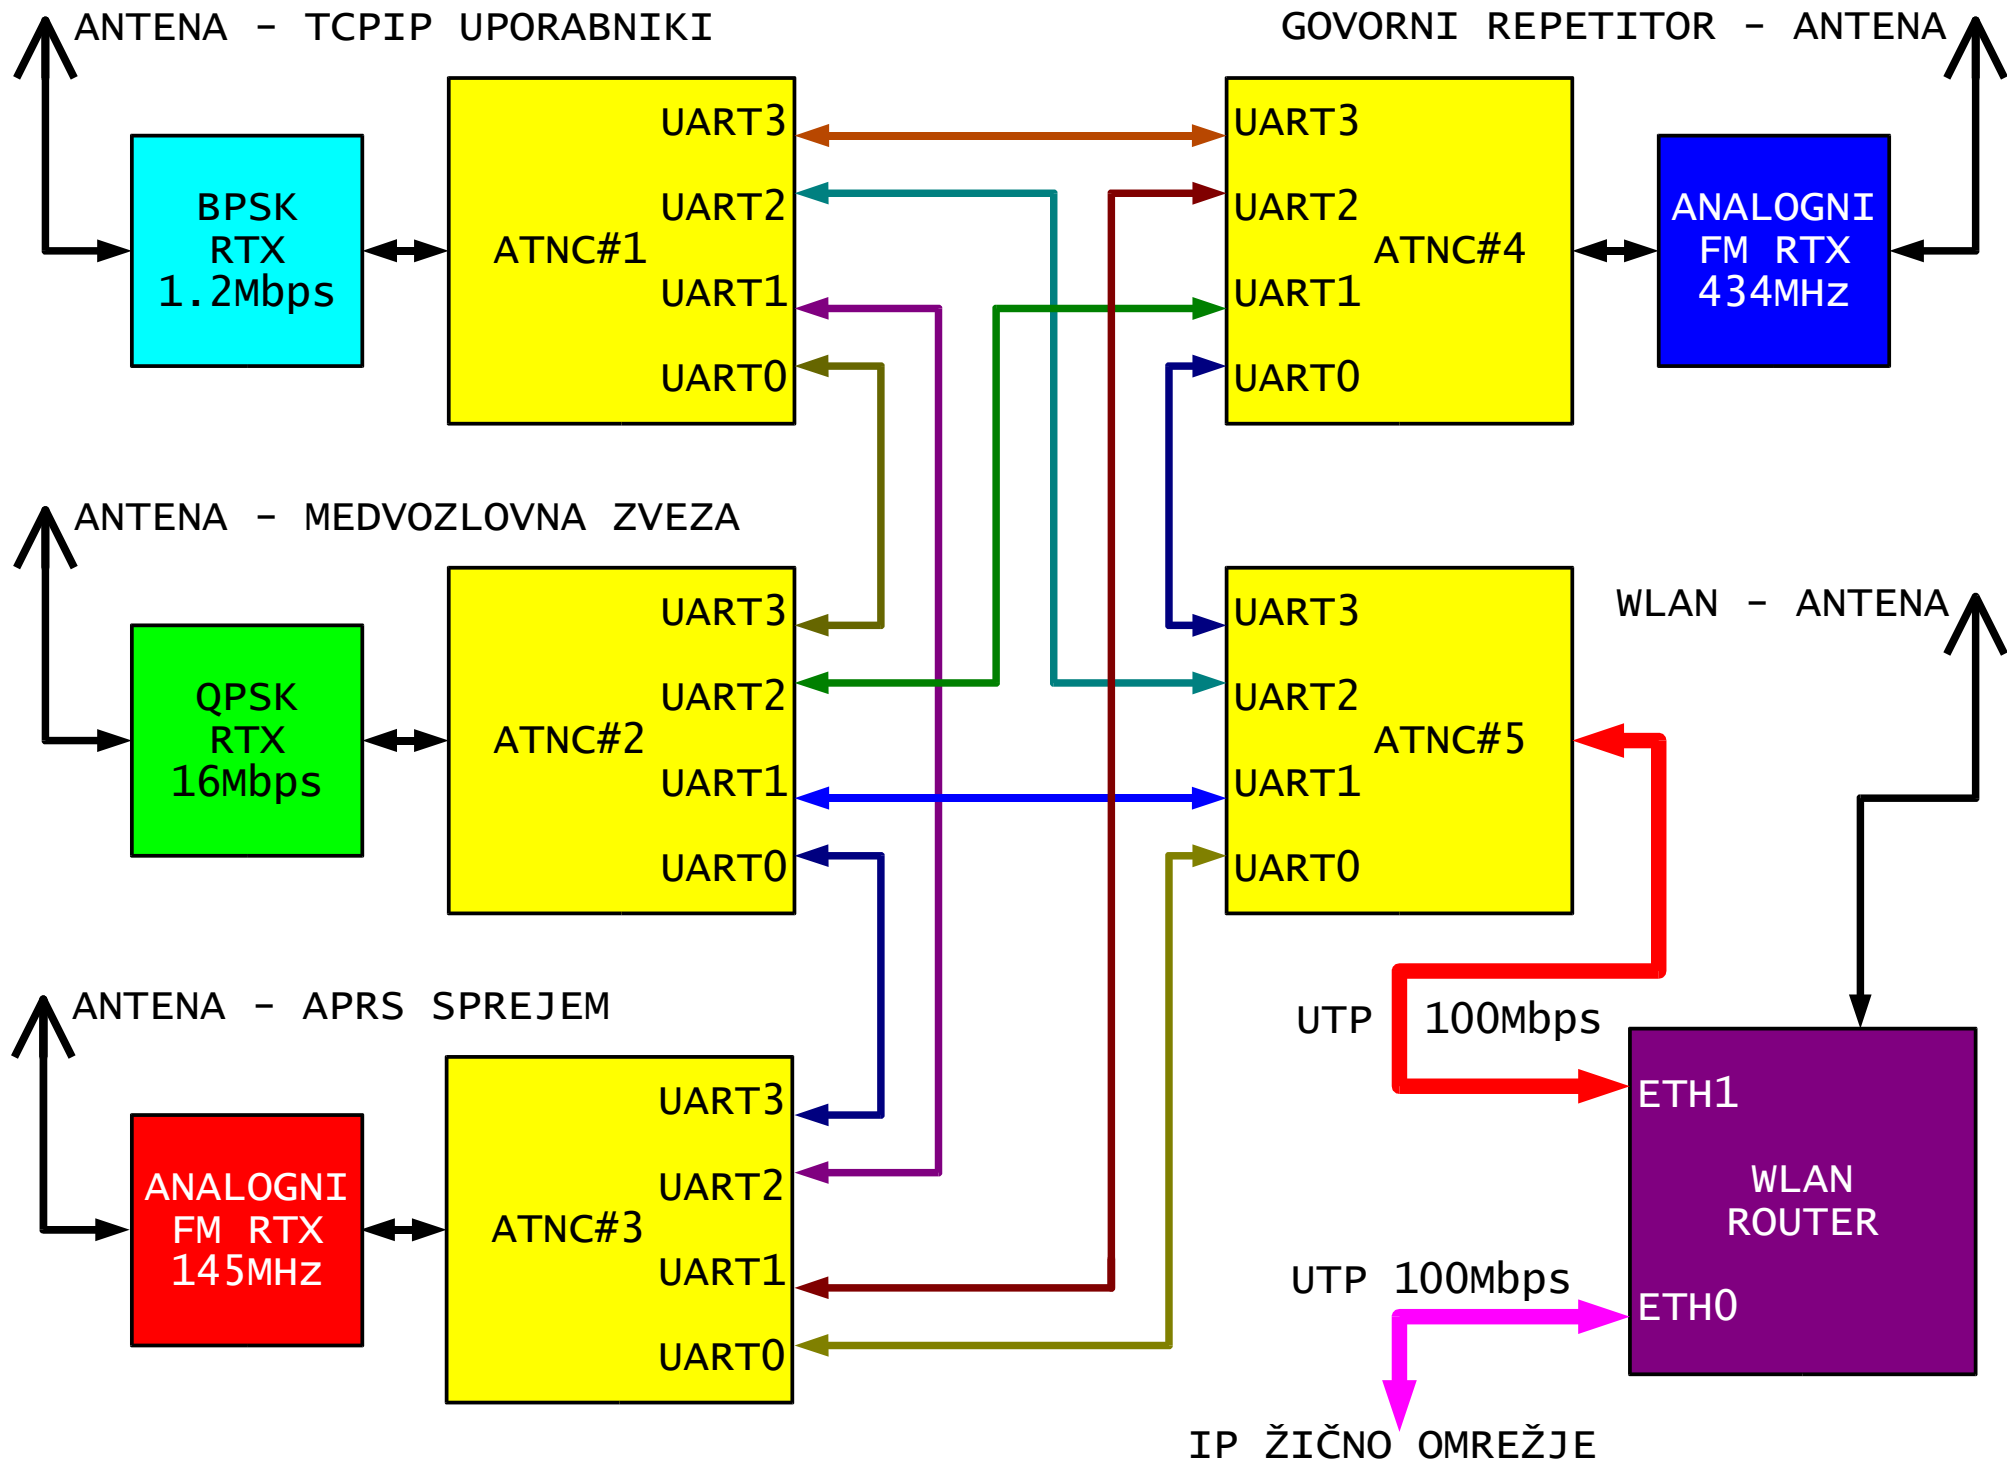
ANTENA - TCPIP UPORABNIKI

GOVORNI REPETITOR - ANTENA

BPSK RTX 1.2Mbps

UART3
UART2
ATNC#1
UART1
UART0

UART3
UART2
ATNC#4
UART1
UART0

ANALOGNI FM RTX 434MHz

ANTENA - MEDVOZLOVNA ZVEZA

QPSK RTX 16Mbps

UART3
UART2
ATNC#2
UART1
UART0

UART3
UART2
ATNC#5
UART1
UART0

WLAN - ANTENA

ANTENA - APRS SPREJEM

ANALOGNI FM RTX 145MHz

UART3
UART2
ATNC#3
UART1
UART0

UTP 100Mbps

ETH1
WLAN ROUTER
ETH0

UTP 100Mbps

IP ŽIČNO OMREŽJE